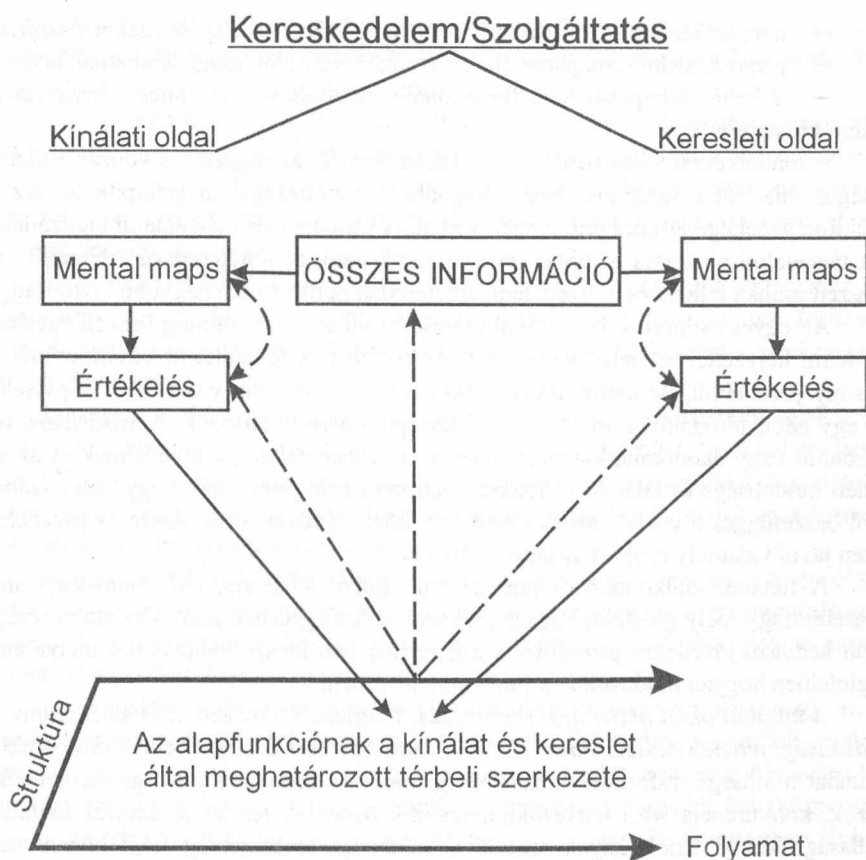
Kereskedelem/Szolgáltatás

Kínálati oldal

Keresleti oldal

Mental maps

ÖSSZES INFORMÁCIÓ

Mental maps

Értékelés

Értékelés

Struktúra

Az alapfunkciónak a kínálat és kereslet által meghatározott térbeli szerkezete

Folyamat